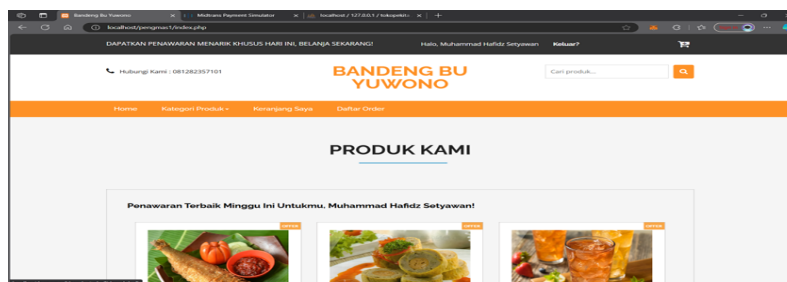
Bandeng Bu Yuwono × Midtrans Payment Simulator × localhost / 127.0.0.1 / tokopekita ×

localhost/pengmas1/index.php

DAPATKAN PENAWARAN MENARIK KHUSUS HARI INI, BELANJA SEKARANG!

Halo, Muhammad Hafidz Setyawan Keluar?

Hubungi Kami : 081282357101

BANDENG BU YUWONO

Cari produk...

Home Kategori Produk Keranjang Saya Daftar Order

PRODUK KAMI

Penawaran Terbaik Minggu Ini Untukmu, Muhammad Hafidz Setyawan!

OFFER

OFFER

OFFER